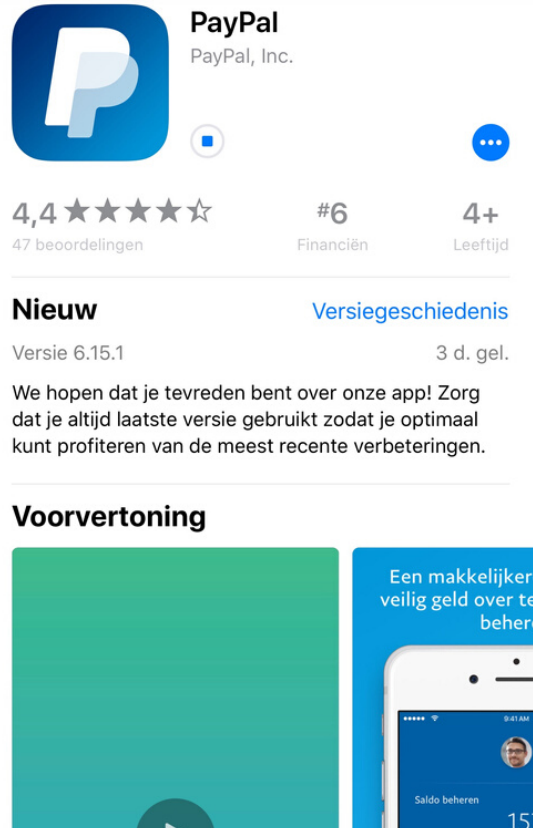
PayPal
PayPal, Inc.

4,4 ★★★★☆
47 beoordelingen

#6
Financiën

4+
Leeftijd

Nieuw
Versiegeschiedenis

Versie 6.15.1
3 d. gel.

We hopen dat je tevreden bent over onze app! Zorg dat je altijd laatste versie gebruikt zodat je optimaal kunt profiteren van de meest recente verbeteringen.

Voorvertoning

Een makkelijker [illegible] veilig geld over te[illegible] behe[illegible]

••••• 9:41 AM

Saldo beheren

15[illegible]